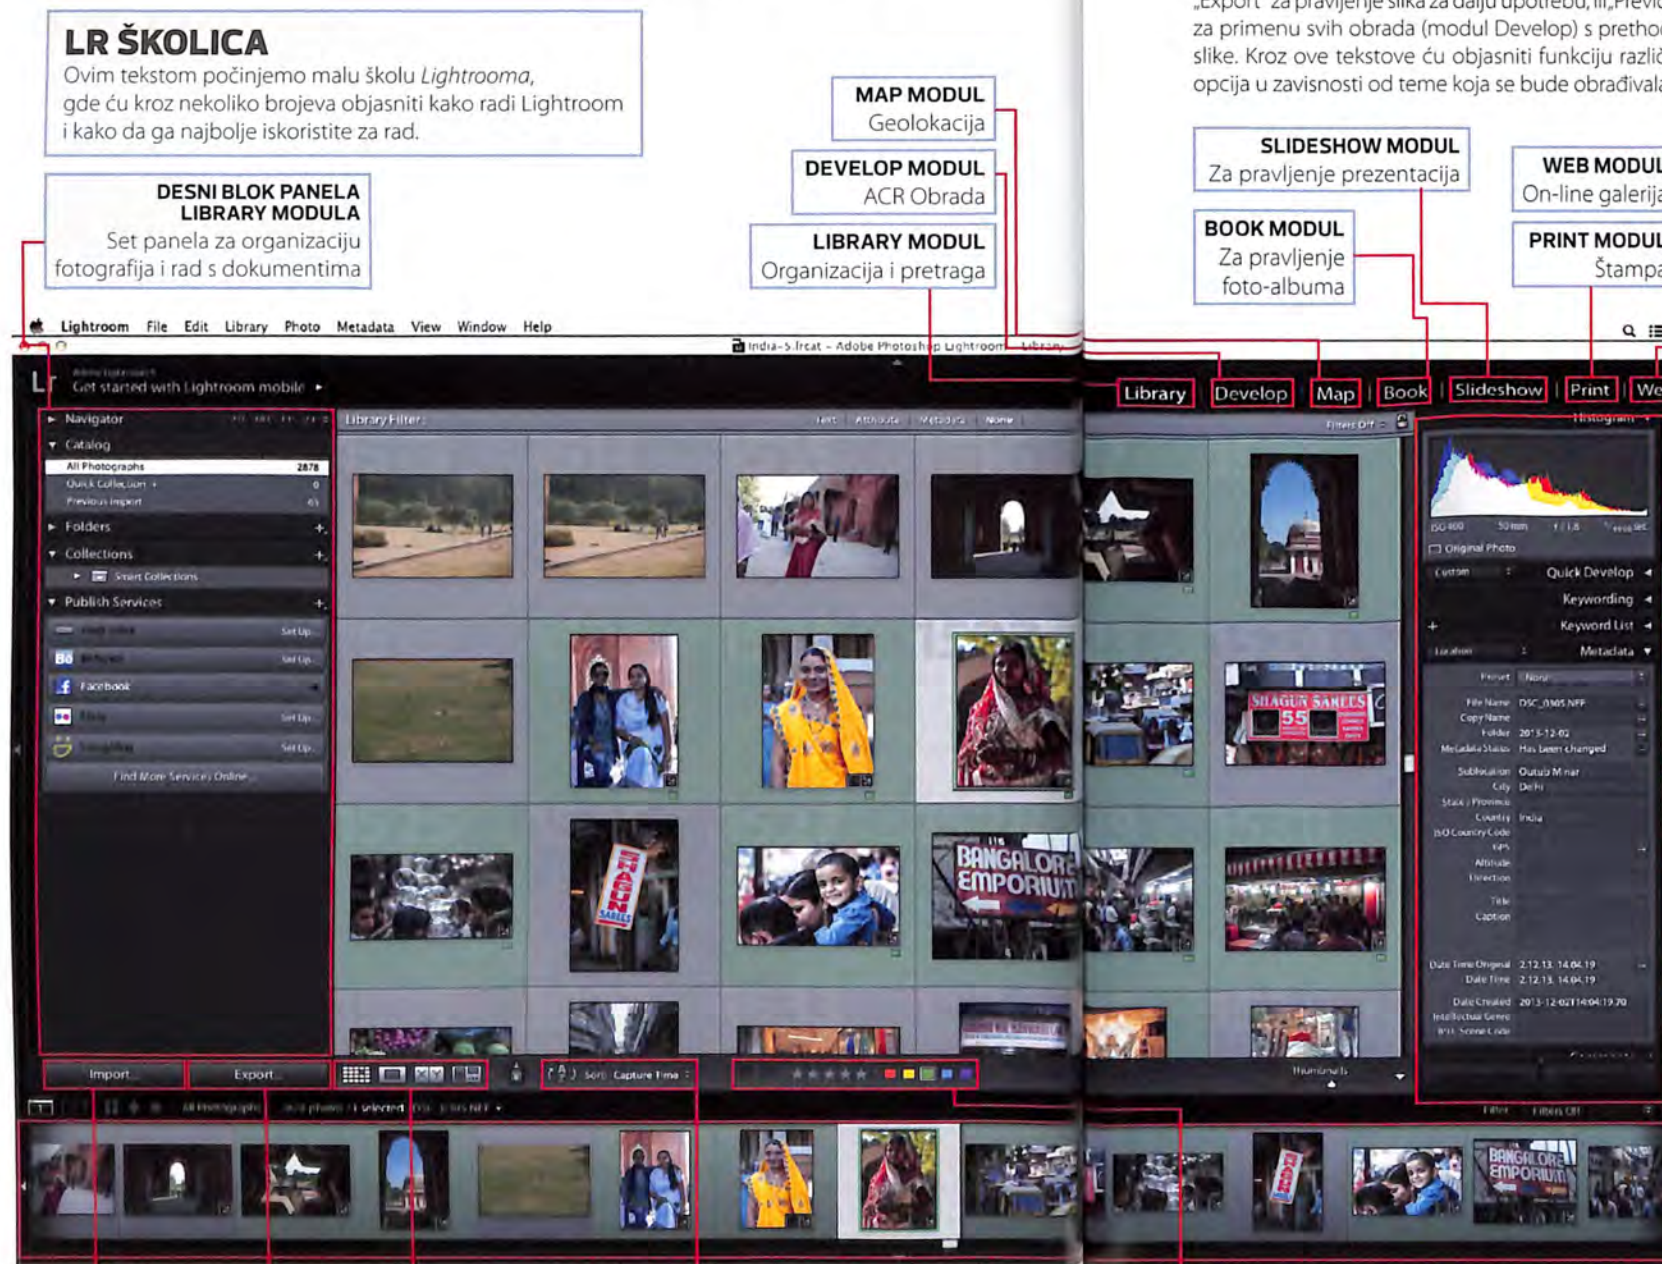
LR ŠKOLICA
Ovim tekstom počinjemo malu školu *Lightrooma*, gde ću kroz nekoliko brojeva objasniti kako radi Lightroom i kako da ga najbolje iskoristite za rad.

DESNI BLOK PANELA LIBRARY MODULA
Set panela za organizaciju fotografija i rad s dokumentima

MAP MODUL
Geolokacija

DEVELOP MODUL
ACR Obrada

LIBRARY MODUL
Organizacija i pretraga

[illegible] za primenu svih obrada (modul Develop) s pretho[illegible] slike. Kroz ove tekstove ću objasniti funkciju razli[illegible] opcija u zavisnosti od teme koja se bude obrađival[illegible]

SLIDESHOW MODUL
Za pravljenje prezentacija

WEB MODUL
On-line galerij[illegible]

BOOK MODUL
Za pravljenje foto-albuma

PRINT MODUL
Štamp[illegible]

Lightroom File Edit Library Photo Metadata View Window Help

India-5.lrcat - Adobe Photoshop Lightroom

Get started with Lightroom mobile

Library | Develop | Map | Book | Slideshow | Print | We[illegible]

Navigator
Catalog
All Photographs 2878
Quick Collection + 0
Previous Import 61
Folders
Collections
Smart Collections
Publish Services
Facebook
Find More Services Online...

Library Filter:
Text Attribute Metadata None
Filters Off

Histogram
Original Photo
Custom Quick Develop
Keywording
Keyword List
Location Metadata
Preset None
File Name DSC_0305.NEF
Copy Name
Folder 2013-12-02
Metadata Status Has been changed
Sublocation Qutub Minar
City Delhi
State / Province
Country India
ISO Country Code
GPS
Altitude
Direction
Title
Caption
Date Time Original 2.12.13. 14:04:19
Date Time 2.12.13. 14:04:19
Date Created 2013-12-02T14:04:19.70

Import... Export...
Sort: Capture Time
Thumbnails
All Photographs
Filter: Filters Off